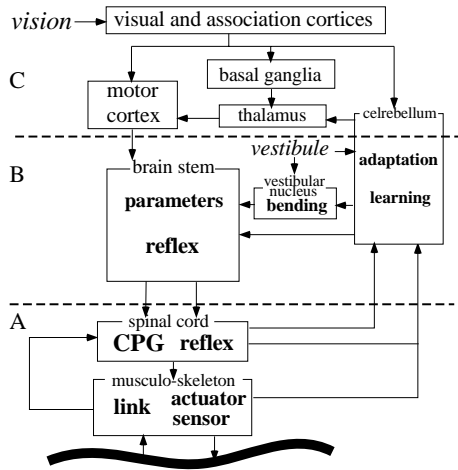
vision

visual and association cortices

C

basal ganglia

motor cortex

thalamus

celrebellum

vestibule

B

brain stem

vestibular nucleus

adaptation

parameters

bending

learning

reflex

A

spinal cord

CPG reflex

musculo-skeleton

link

actuator

sensor